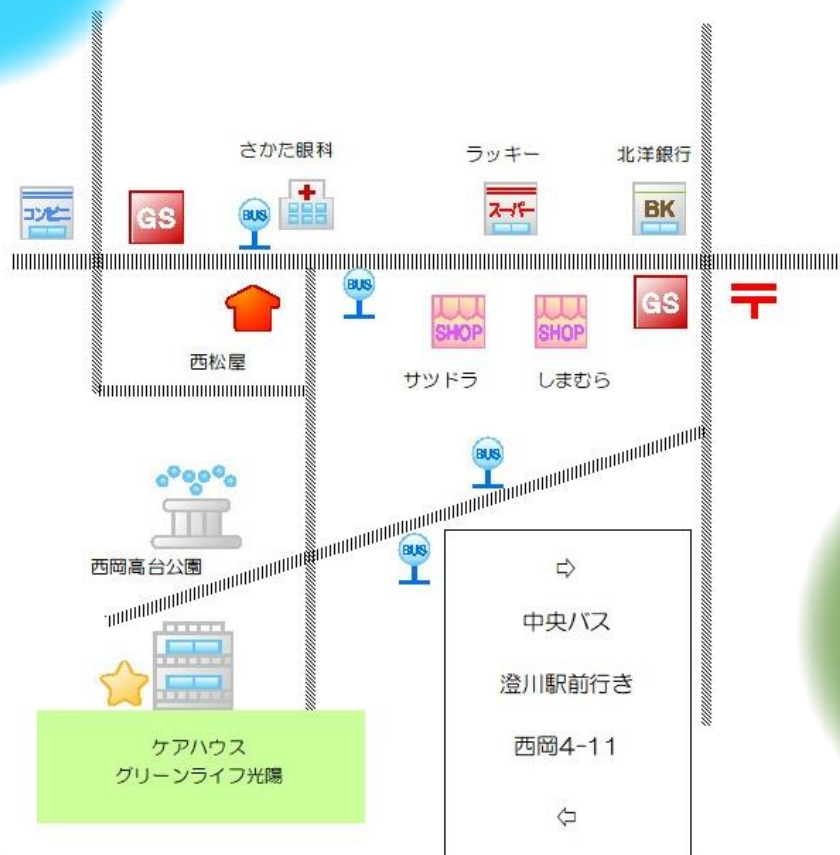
さかた眼科

ラッキー

北洋銀行

コンビニ

GS

BUS

スーパー

BK

BUS

GS

〒

SHOP

SHOP

西松屋

サツドラ

しまむら

BUS

西岡高台公園

BUS

⇨

中央バス

澄川駅前行き

西岡4-11

⇦

ケアハウス
グリーンライフ光陽